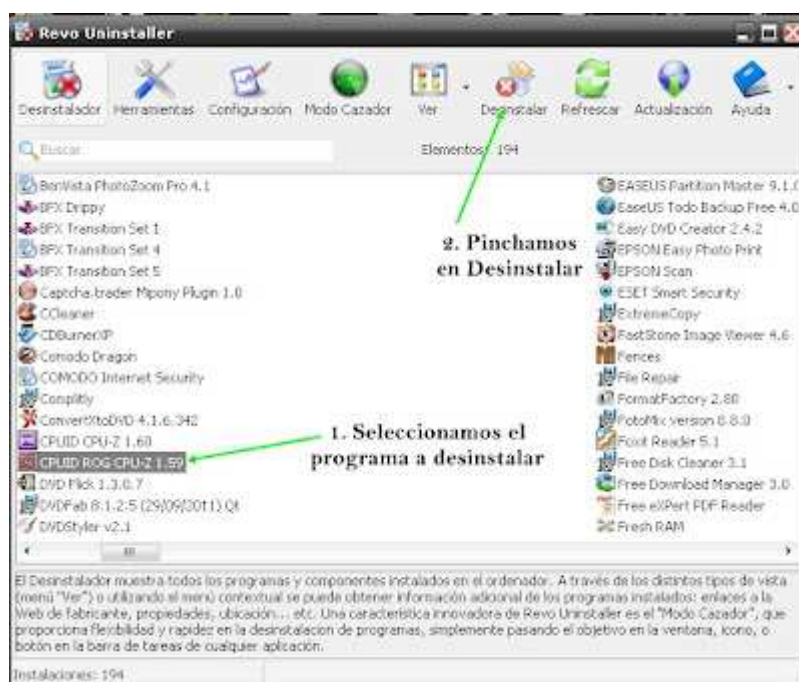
Revo Uninstaller

Desinstalador Herramientas Configuración Modo Cazador Ver Desinstalar Refrescar Actualización Ayuda

Buscar

Elementos: 194

BenVista PhotoZoom Pro 4.1
BFX Drippy
BFX Transition Set 1
BFX Transition Set 4
BFX Transition Set 5
Captcha-trader Mipony Plugin 1.0
CCleaner
CDBurnerXP
Comodo Dragon
COMODO Internet Security
Complitly
ConvertXtoDVD 4.1.6.342
CPUID CPU-Z 1.60
CPUID ROG CPU-Z 1.59
DVD Flick 1.3.0.7
DVDFab 8.1.2.5 (29/09/2011) Qt
DVDStyler v2.1

EASEUS Partition Master 9.1.0
EaseUS Todo Backup Free 4.0
Easy DVD Creator 2.4.2
EPSON Easy Photo Print
EPSON Scan
ESET Smart Security
ExtremeCopy
FastStone Image Viewer 4.6
Fences
File Repair
FormatFactory 2.80
FotoMix version 8.8.0
Foxit Reader 5.1
Free Disk Cleaner 3.1
Free Download Manager 3.0
Free eXPert PDF Reader
Fresh RAM

2. Pinchamos en Desinstalar

1. Seleccionamos el programa a desinstalar

El Desinstalador muestra todos los programas y componentes instalados en el ordenador. A través de los distintos tipos de vista (menú "Ver") o utilizando el menú contextual se puede obtener información adicional de los programas instalados: enlaces a la Web de fabricante, propiedades, ubicación... etc. Una característica innovadora de Revo Uninstaller es el "Modo Cazador", que proporciona flexibilidad y rapidez en la desinstalacion de programas, simplemente pasando el objetivo en la ventana, icono, o botón en la barra de tareas de cualquier aplicación.

Instalaciones: 194